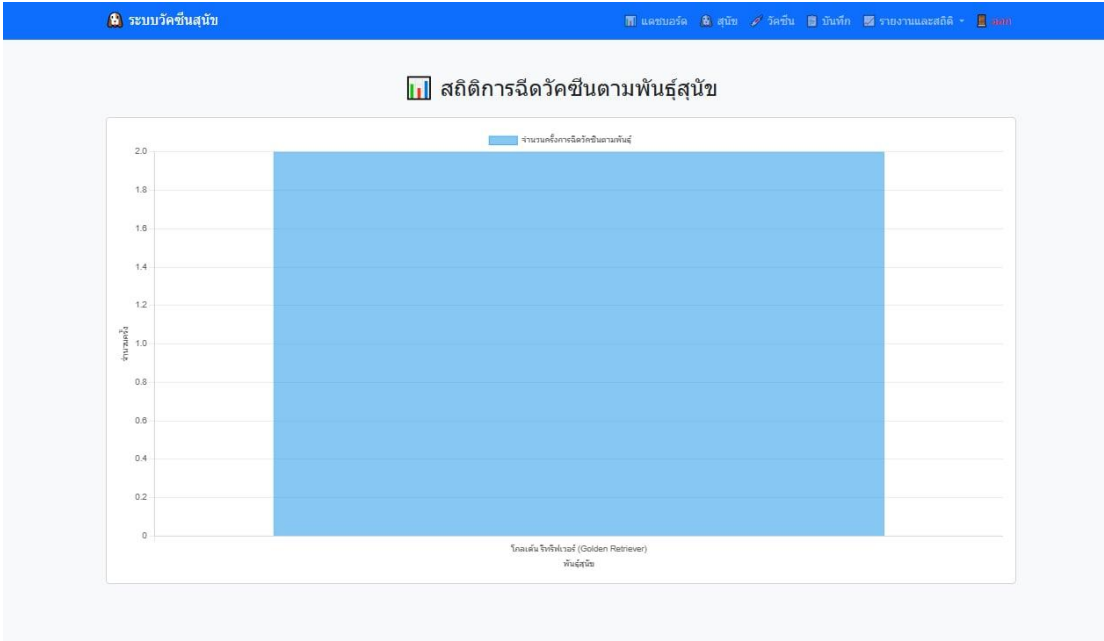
ระบบวัคซีนสุนัข

แดชบอร์ด สุนัข วัคซีน บันทึก รายงานและสถิติ ออก

สถิติการฉีดวัคซีนตามพันธุ์สุนัข

จำนวนครั้งการฉีดวัคซีนตามพันธุ์

2.0
1.8
1.6
1.4
1.2
1.0
0.8
0.6
0.4
0.2
0

จำนวนครั้ง

โกลเด้น รีทรีฟเวอร์ (Golden Retriever)

พันธุ์สุนัข